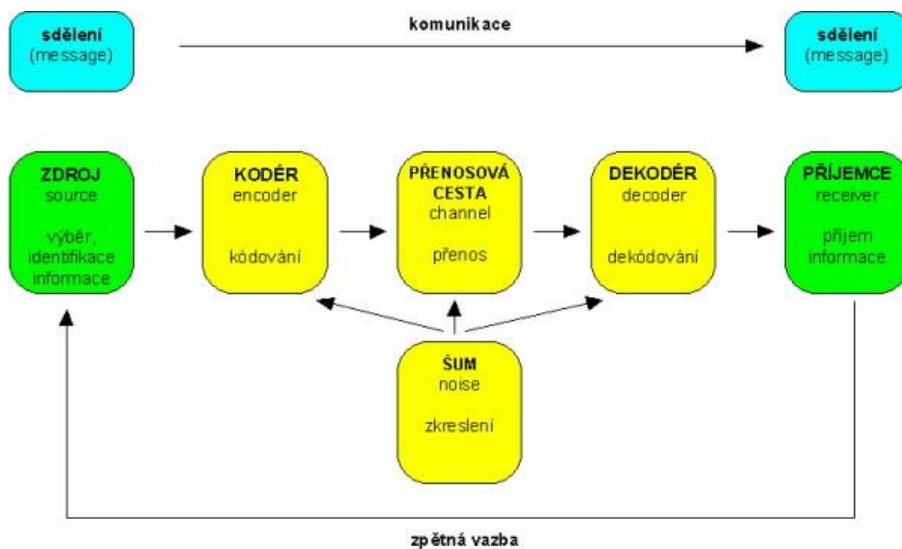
sdělení
(message)

komunikace

sdělení
(message)

ZDROJ
source

výběr, identifikace informace

KODÉR
encoder

kódování

PŘENOSOVÁ CESTA
channel

přenos

DEKODÉR
decoder

dekódování

PŘÍJEMCE
receiver

příjem informace

ŠUM
noise

zkreslení

zpětná vazba